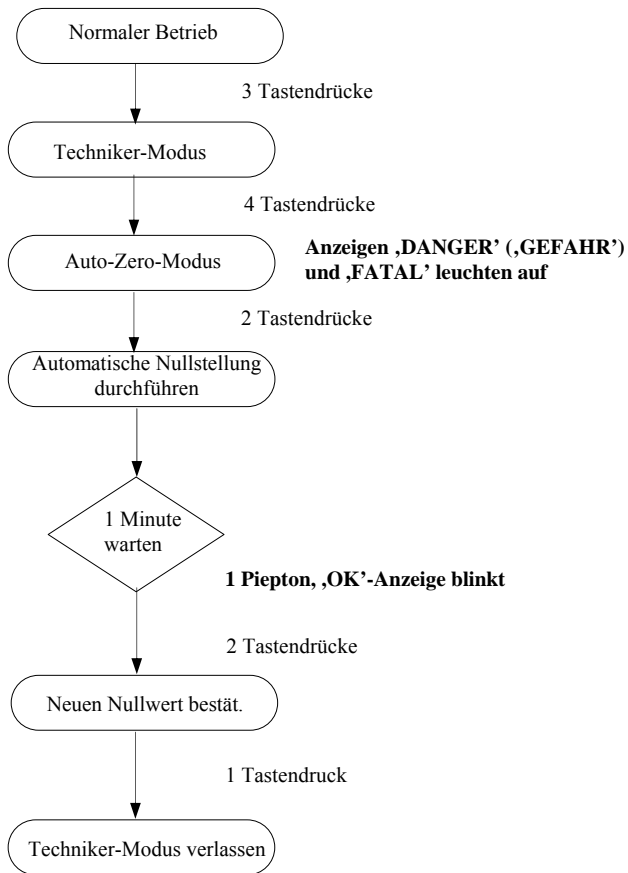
Normaler Betrieb

3 Tastendrücke

Techniker-Modus

4 Tastendrücke

Auto-Zero-Modus

**Anzeigen ‚DANGER' (‚GEFAHR') und ‚FATAL' leuchten auf**

2 Tastendrücke

Automatische Nullstellung durchführen

1 Minute warten

**1 Piepton, ‚OK'-Anzeige blinkt**

2 Tastendrücke

Neuen Nullwert bestät.

1 Tastendruck

Techniker-Modus verlassen